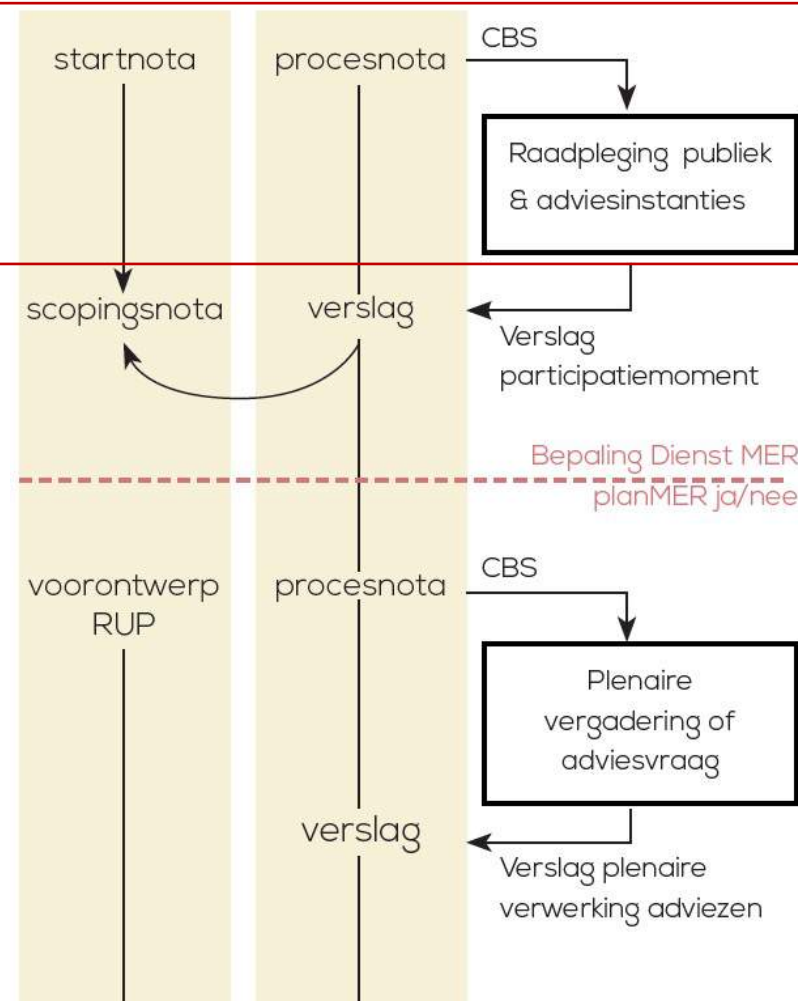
startnota

procesnota

CBS

Raadpleging publiek & adviesinstanties

scopingsnota

verslag

Verslag participatiemoment

Bepaling Dienst MER planMER ja/nee

voorontwerp RUP

procesnota

CBS

Plenaire vergadering of adviesvraag

verslag

Verslag plenaire verwerking adviezen